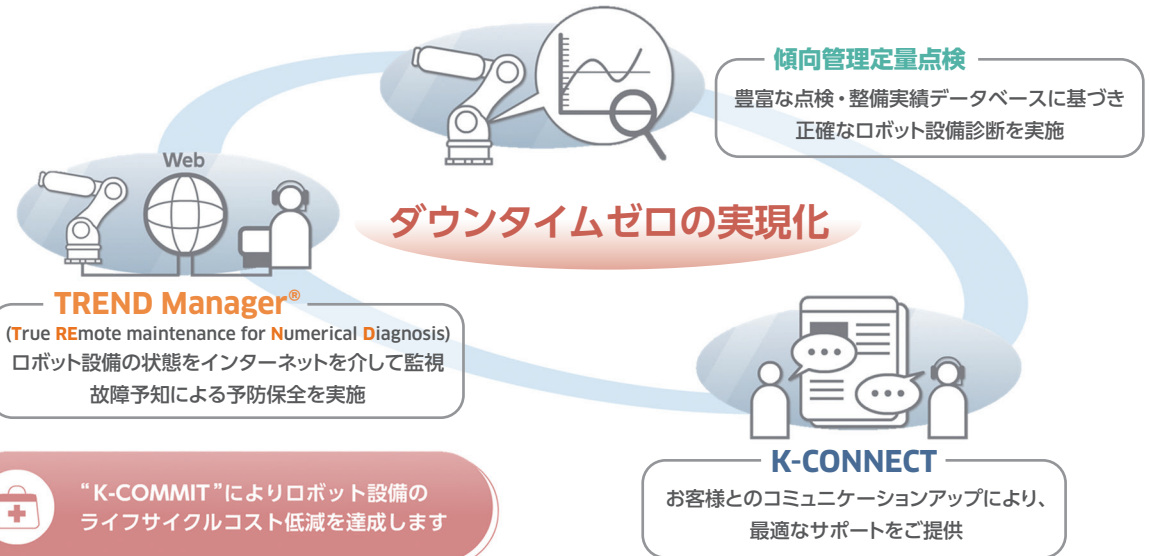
傾向管理定量点検

豊富な点検・整備実績データベースに基づき正確なロボット設備診断を実施

Web

ダウンタイムゼロの実現化

TREND Manager®

(True REmote maintenance for Numerical Diagnosis)
ロボット設備の状態をインターネットを介して監視
故障予知による予防保全を実施

“K-COMMIT”によりロボット設備のライフサイクルコスト低減を達成します

K-CONNECT

お客様とのコミュニケーションアップにより、最適なサポートをご提供